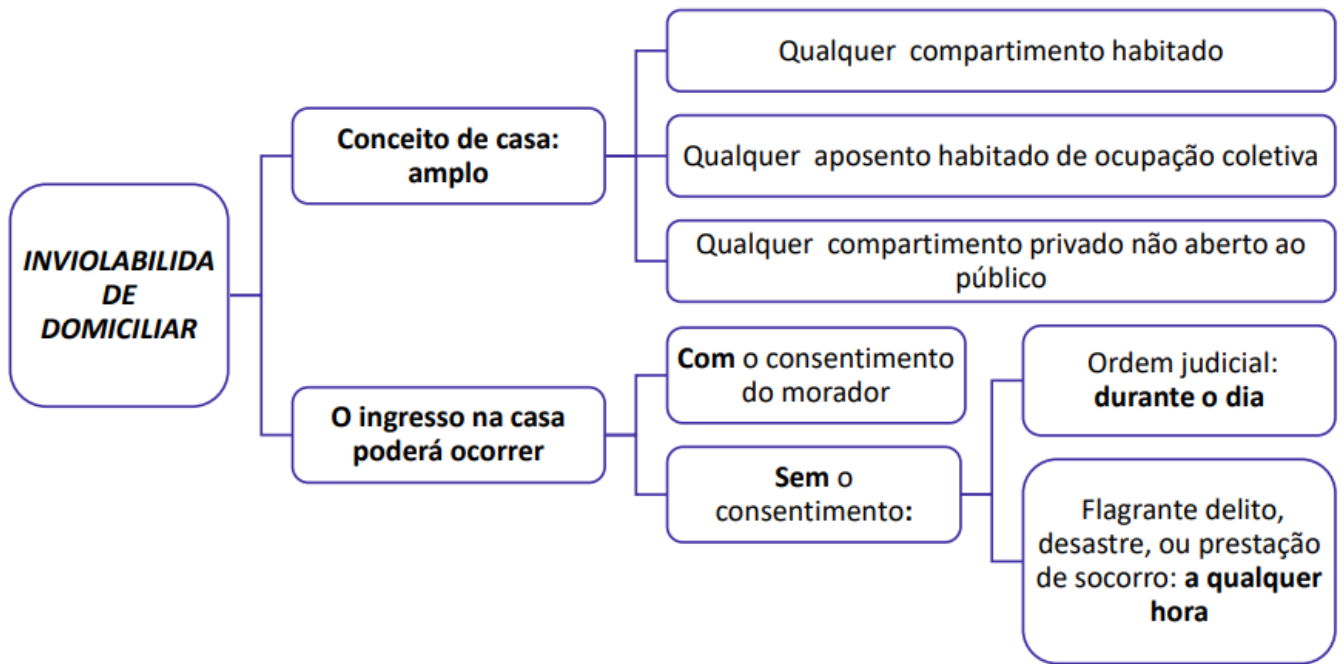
INVIOLABILIDA DE DOMICILIAR

Conceito de casa: amplo

Qualquer compartimento habitado

Qualquer aposento habitado de ocupação coletiva

Qualquer compartimento privado não aberto ao público

O ingresso na casa poderá ocorrer

Com o consentimento do morador

Sem o consentimento:

Ordem judicial: durante o dia

Flagrante delito, desastre, ou prestação de socorro: a qualquer hora